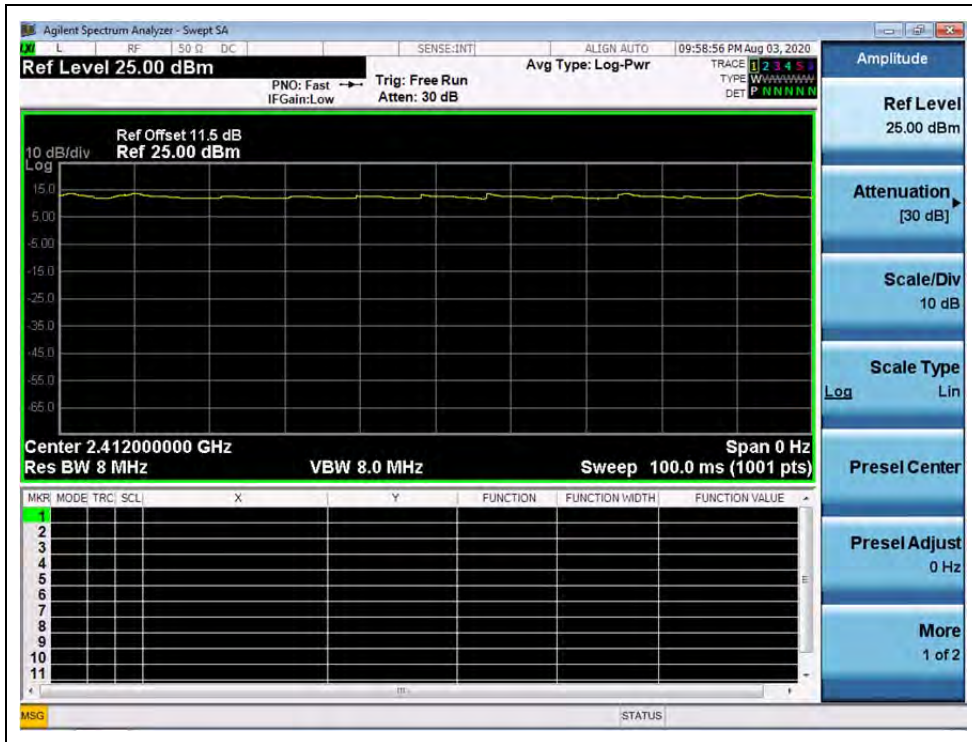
Agilent Spectrum Analyzer - Swept SA

L RF 50 Ω DC SENSE:INT ALIGN AUTO 09:58:56 PM Aug 03, 2020

Ref Level 25.00 dBm

PNO: Fast
IFGain:Low

Trig: Free Run
Atten: 30 dB

Avg Type: Log-Pwr

TRACE 1 2 3 4 5 6
TYPE WWWWWW
DET P NNNNN

Amplitude

Ref Level
25.00 dBm

Attenuation
[30 dB]

Scale/Div
10 dB

Scale Type
Log Lin

Presel Center

Presel Adjust
0 Hz

More
1 of 2

Ref Offset 11.5 dB
10 dB/div Ref 25.00 dBm
Log

15.0
5.00
-5.00
-15.0
-25.0
-35.0
-45.0
-55.0
-65.0

Center 2.412000000 GHz
Res BW 8 MHz
VBW 8.0 MHz
Span 0 Hz
Sweep 100.0 ms (1001 pts)

| MKR | MODE | TRC | SCL | X | Y | FUNCTION | FUNCTION WIDTH | FUNCTION VALUE |
|---|---|---|---|---|---|---|---|---|
| 1 | | | | | | | | |
| 2 | | | | | | | | |
| 3 | | | | | | | | |
| 4 | | | | | | | | |
| 5 | | | | | | | | |
| 6 | | | | | | | | |
| 7 | | | | | | | | |
| 8 | | | | | | | | |
| 9 | | | | | | | | |
| 10 | | | | | | | | |
| 11 | | | | | | | | |

MSG STATUS